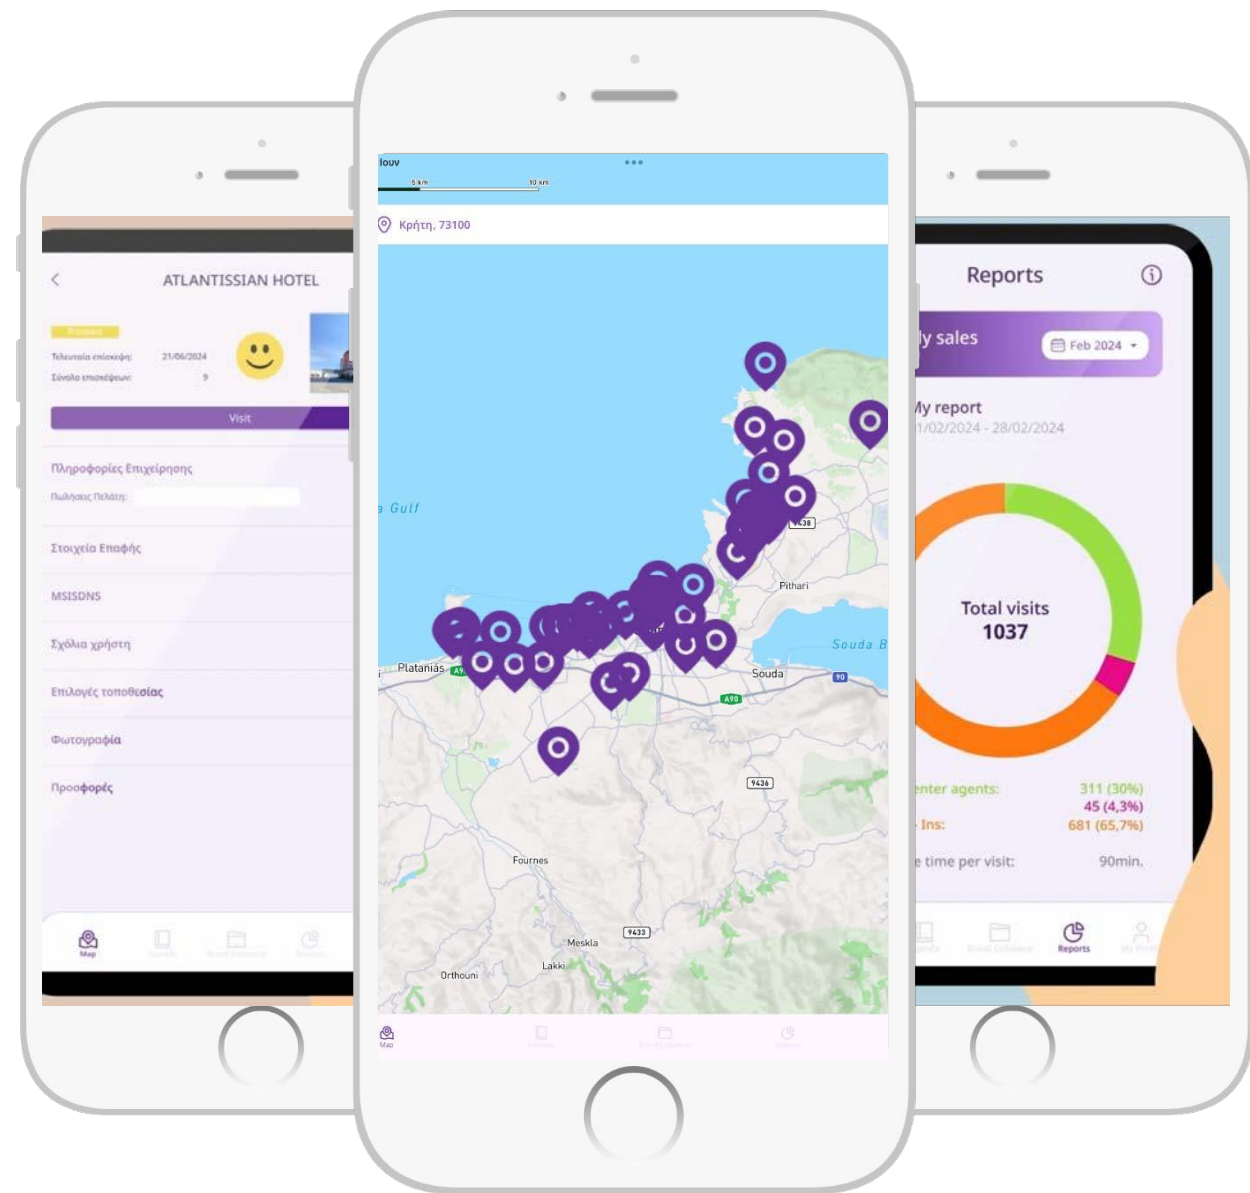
ATLANTISSIAN HOTEL

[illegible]

Τελευταία επίσκεψη: 21/06/2024

Σύνολο επισκέψεων: 9

Visit

Πληροφορίες Επιχείρησης

Πωλήσεις Πελάτη:

Στοιχεία Επαφής

MSISDNS

Σχόλια χρήστη

Επιλογές τοποθεσίας

Φωτογραφία

Προσφορές

Map

Ιουν

5 km 10 km

Κρήτη, 73100

a Gulf

Platanias

Pithari

Souda B

Souda

A90

90

9436

Fournes

9433

Meskla

Lakki

Orthouni

Map

Reports

ly sales

Feb 2024

My report

1/02/2024 - 28/02/2024

Total visits
1037

enter agents: 311 (30%)

45 (4,3%)

Ins: 681 (65,7%)

e time per visit: 90min.

Reports